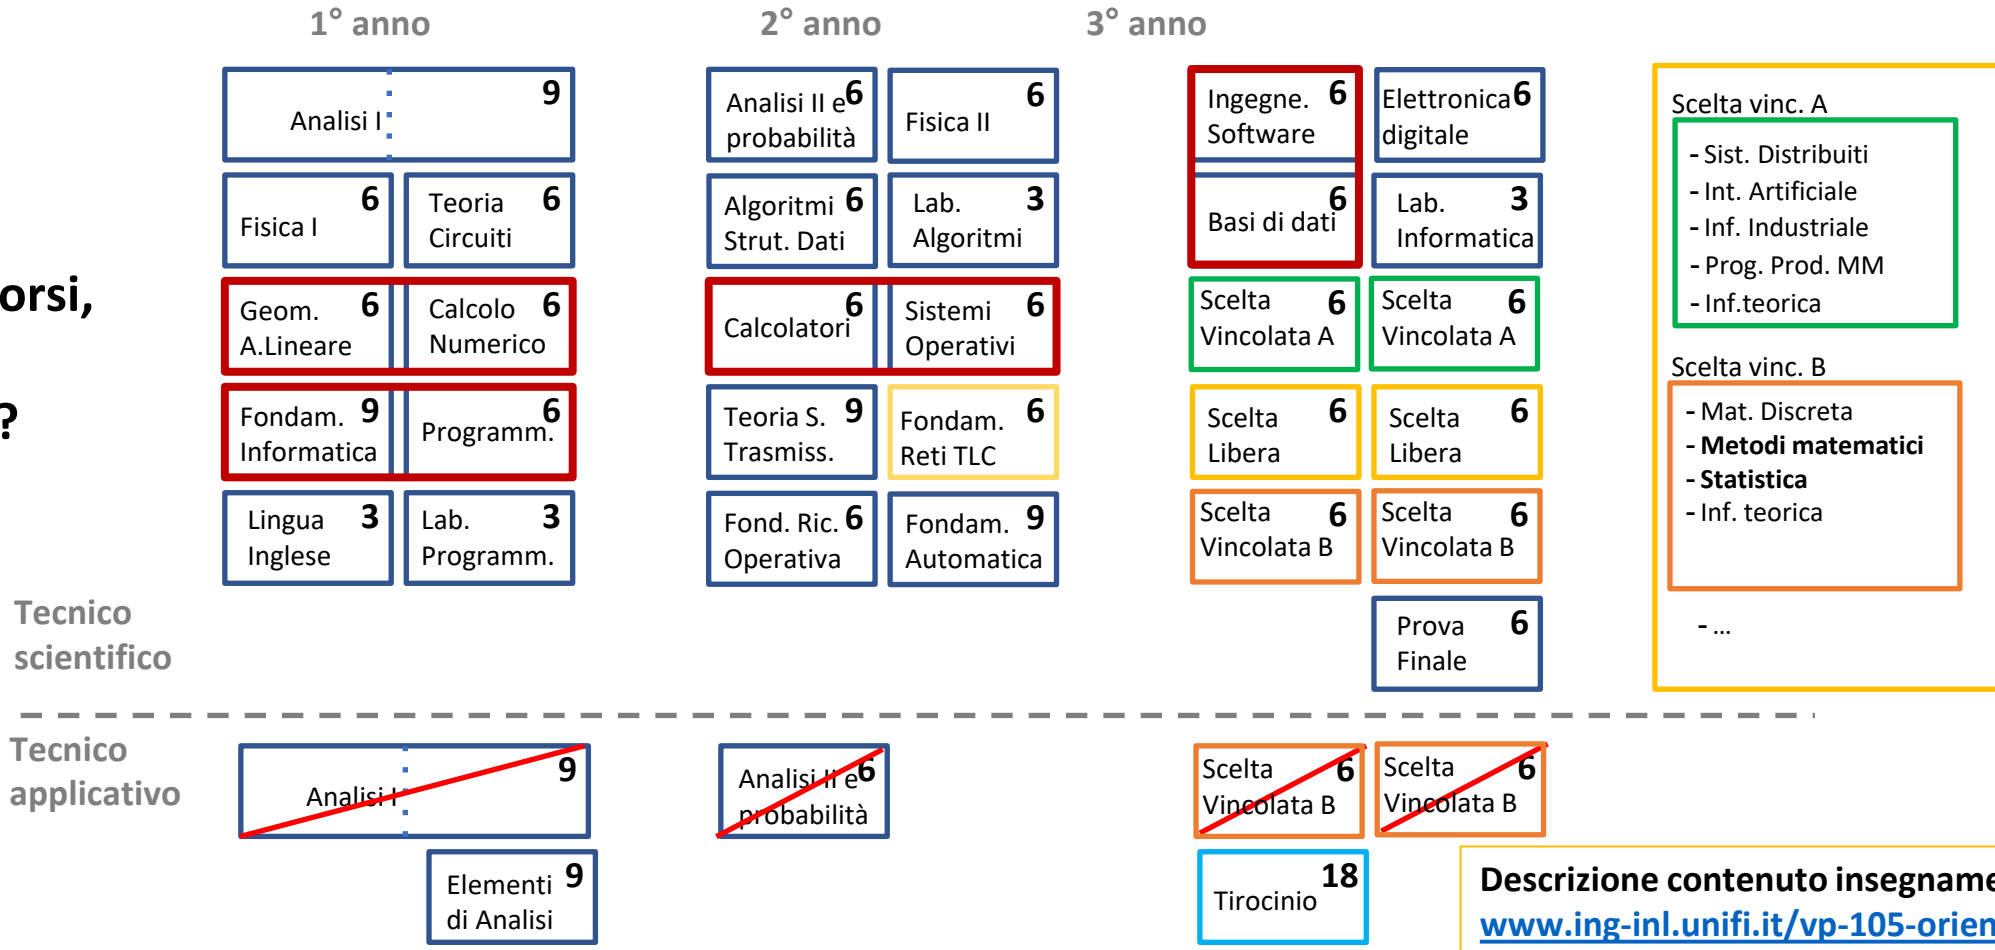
1° anno

2° anno

3° anno

orsi,

?

Analisi I 9

Fisica I 6

Teoria Circuiti 6

Geom. A.Lineare 6

Calcolo Numerico 6

Fondam. Informatica 9

Programm. 6

Lingua Inglese 3

Lab. Programm. 3

Analisi II e probabilità 6

Fisica II 6

Algoritmi Strut. Dati 6

Lab. Algoritmi 3

Calcolatori 6

Sistemi Operativi 6

Teoria S. Trasmiss. 9

Fondam. Reti TLC 6

Fond. Ric. Operativa 6

Fondam. Automatica 9

Ingegne. Software 6

Elettronica digitale 6

Basi di dati 6

Lab. Informatica 3

Scelta Vincolata A 6

Scelta Vincolata A 6

Scelta Libera 6

Scelta Libera 6

Scelta Vincolata B 6

Scelta Vincolata B 6

Prova Finale 6

Scelta vinc. A
- Sist. Distribuiti
- Int. Artificiale
- Inf. Industriale
- Prog. Prod. MM
- Inf.teorica

Scelta vinc. B
- Mat. Discreta
- **Metodi matematici**
- **Statistica**
- Inf. teorica

- ...

Tecnico scientifico

Tecnico applicativo

Analisi I 9

Analisi II e probabilità 6

Scelta Vincolata B 6

Scelta Vincolata B 6

Elementi di Analisi 9

Tirocinio 18

Descrizione contenuto insegname
www.ing-inl.unifi.it/vp-105-orien